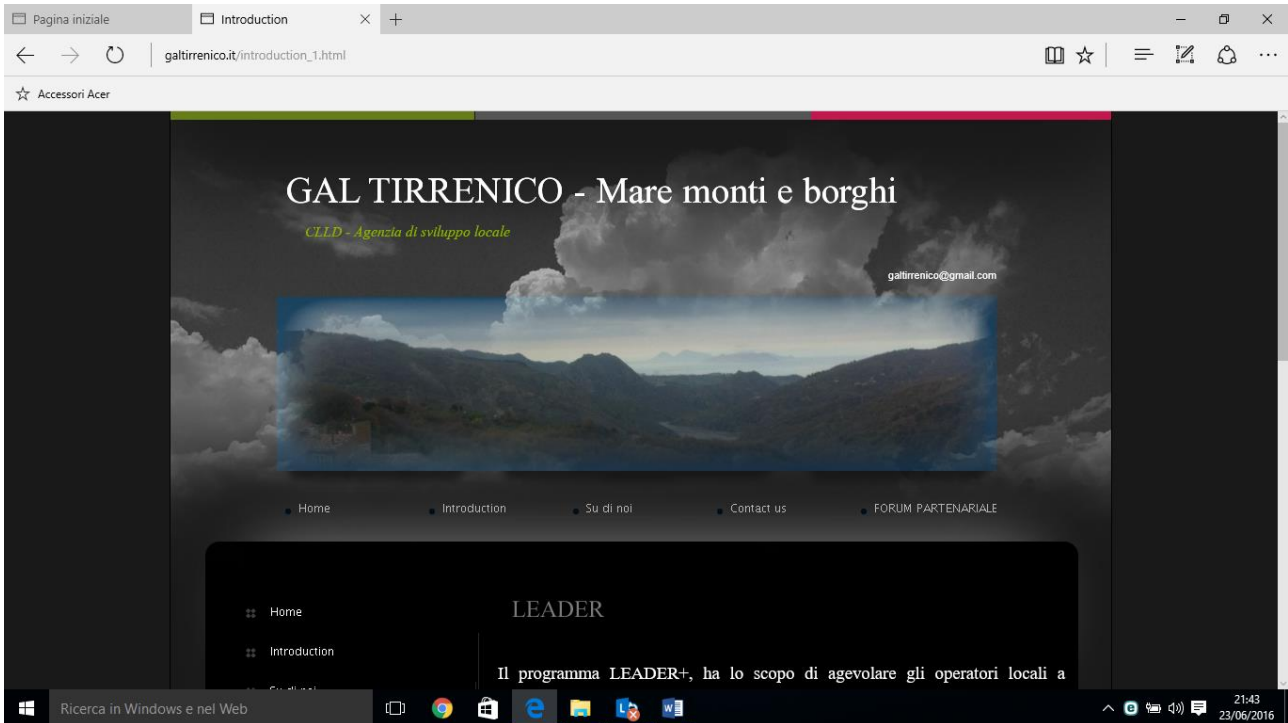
Pagina iniziale

Introduction

galtirrenico.it/introduction_1.html

Accessori Acer

GAL TIRRENICO - Mare monti e borghi

CLLD - Agenzia di sviluppo locale

galtirrenico@gmail.com

Home Introduction Su di noi Contact us FORUM PARTENARIALE

Home

Introduction

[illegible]

LEADER

Il programma LEADER+, ha lo scopo di agevolare gli operatori locali a

Ricerca in Windows e nel Web

21:43
23/06/2016